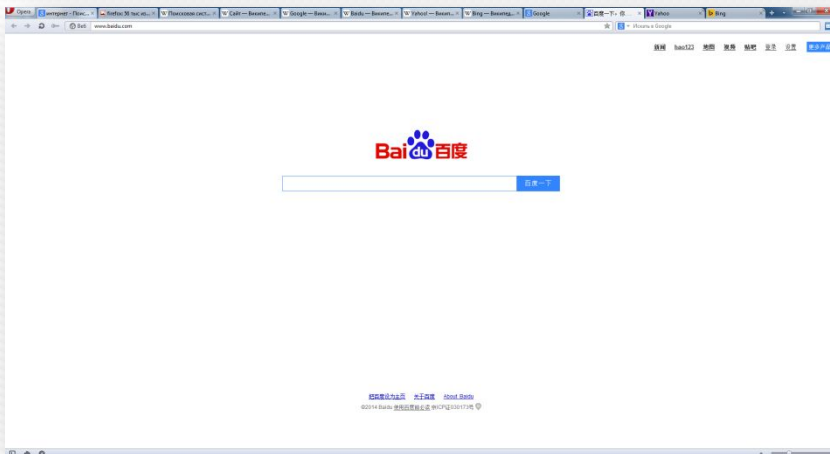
Opera | интернет - Поис... | Яндекс: 50 тыс но... | W Поисковая сист... | W Сайт — Википе... | W Google — Викип... | W Baidu — Википе... | W Yahoo! — Викип... | W Bing — Википед... | Google | 百度一下，你... | Yahoo | Bing

Веб www.baidu.com

Искать в Google

新闻 hao123 地图 视频 贴吧 登录 设置 更多产品

Bai du 百度

百度一下

把百度设为主页 关于百度 About Baidu

©2014 Baidu 使用百度前必读 京ICP证030173号